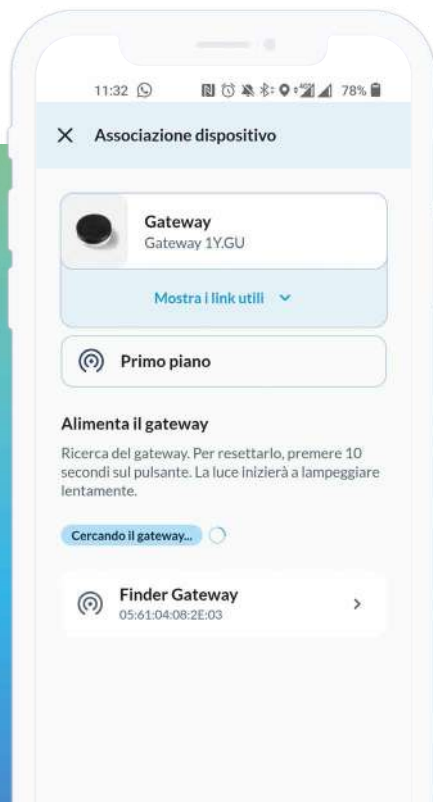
11:32 78%

Associazione dispositivo

Gateway
Gateway 1Y.GU

Mostra i link utili

Primo piano

Alimenta il gateway

Ricerca del gateway. Per resettarlo, premere 10 secondi sul pulsante. La luce inizierà a lampeggiare lentamente.

Cercando il gateway...

Finder Gateway
05:61:04:08:2E:03